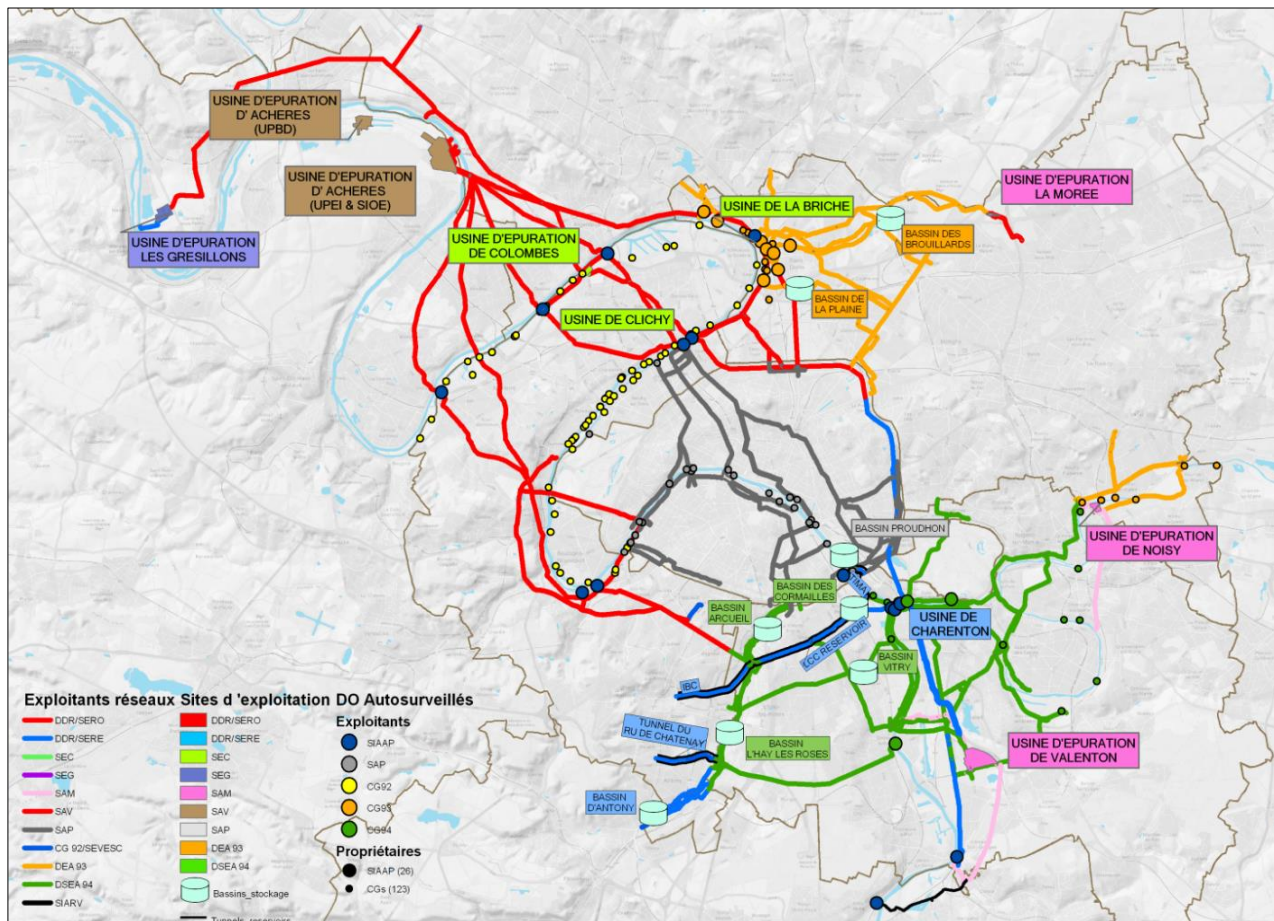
USINE D'EPURATION D' ACHERES (UPBD)

USINE D'EPURATION D' ACHERES (UPEI & SIOE)

USINE D'EPURATION LES GRESILLONS

USINE D'EPURATION DE COLOMBES

USINE DE LA BRICHE

USINE D'EPURATION LA MOREE

BASSIN DES BROUILLARDS

BASSIN DE LA PLAINE

USINE DE CLICHY

BASSIN PROUDHON

USINE D'EPURATION DE NOISY

BASSIN DES CORMAILLES

BASSIN ARCUEIL

TIMA

LCC RESERVOIR

USINE DE CHARENTON

BASSIN VITRY

IBC

TUNNEL DU RU DE CHATENAY

BASSIN L'HAY LES ROSES

USINE D'EPURATION DE VALENTON

BASSIN D'ANTONY

Exploitants réseaux
DDR/SERO
DDR/SERE
SEC
SEG
SAM
SAV
SAP
CG 92/SEVESC
DEA 93
DSEA 94
SIARV

Sites d 'exploitation
DDR/SERO
DDR/SERE
SEC
SEG
SAM
SAV
SAP
DEA 93
DSEA 94
Bassins_stockage
Tunnels_reservoirs

DO Autosurveillés
Exploitants
SIAAP
SAP
CG92
CG93
CG94
Propriétaires
SIAAP (26)
CGs (123)